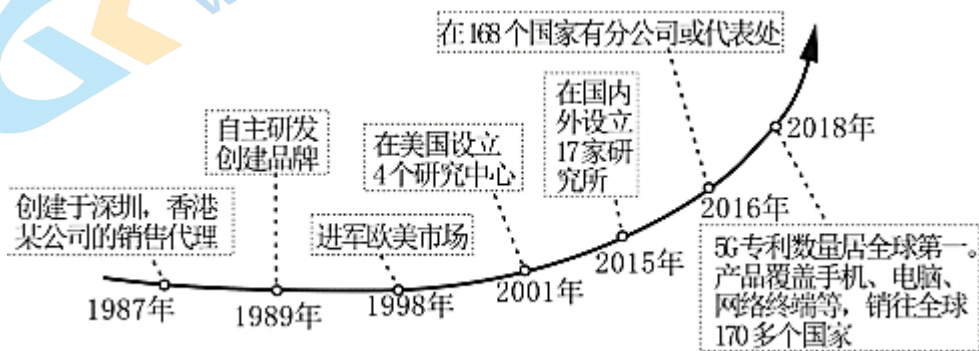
在168个国家有分公司或代表处

自主研发创建品牌

在美国设立4个研究中心

在国内外设立17家研究所

创建于深圳，香港某公司的销售代理

进军欧美市场

5G专利数量居全球第一。产品覆盖手机、电脑、网络终端等，销往全球170多个国家

1987年

1989年

1998年

2001年

2015年

2016年

2018年